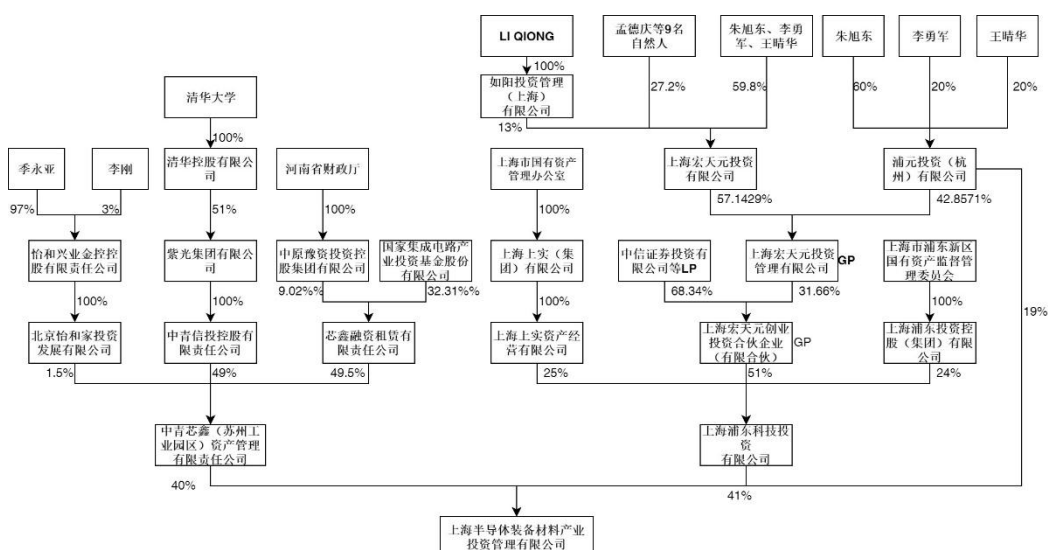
LI QIONG

孟德庆等9名自然人

朱旭东、李勇军、王晴华

朱旭东

李勇军

王晴华

100%

如阳投资管理（上海）有限公司

27.2%

59.8%

60%

20%

20%

清华大学

100%

13%

季永亚

李刚

清华控股有限公司

河南省财政厅

上海市国有资产管理办公室

上海宏天元投资有限公司

浦元投资（杭州）有限公司

97%

3%

51%

100%

100%

57.1429%

42.8571%

恒和兴业金控控股有限责任公司

紫光集团有限公司

中原豫资投资控股集团有限公司

国家集成电路产业投资基金股份有限公司

上海上实（集团）有限公司

中信证券投资有限公司等LP

上海宏天元投资管理有限公司

GP

上海市浦东新区国有资产监督管理委员会

100%

100%

9.02%%

32.31%%

100%

68.34%

31.66%

100%

19%

北京怡和家投资发展有限公司

中青信投控股有限责任公司

芯鑫融资租赁有限责任公司

上海上实资产经营有限公司

上海宏天元创业投资合伙企业（有限合伙）

GP

上海浦东投资控股（集团）有限公司

1.5%

49%

49.5%

25%

51%

24%

中青芯鑫（苏州工业园区）资产管理有限责任公司

上海浦东科技投资有限公司

40%

41%

上海半导体装备材料产业投资管理有限公司